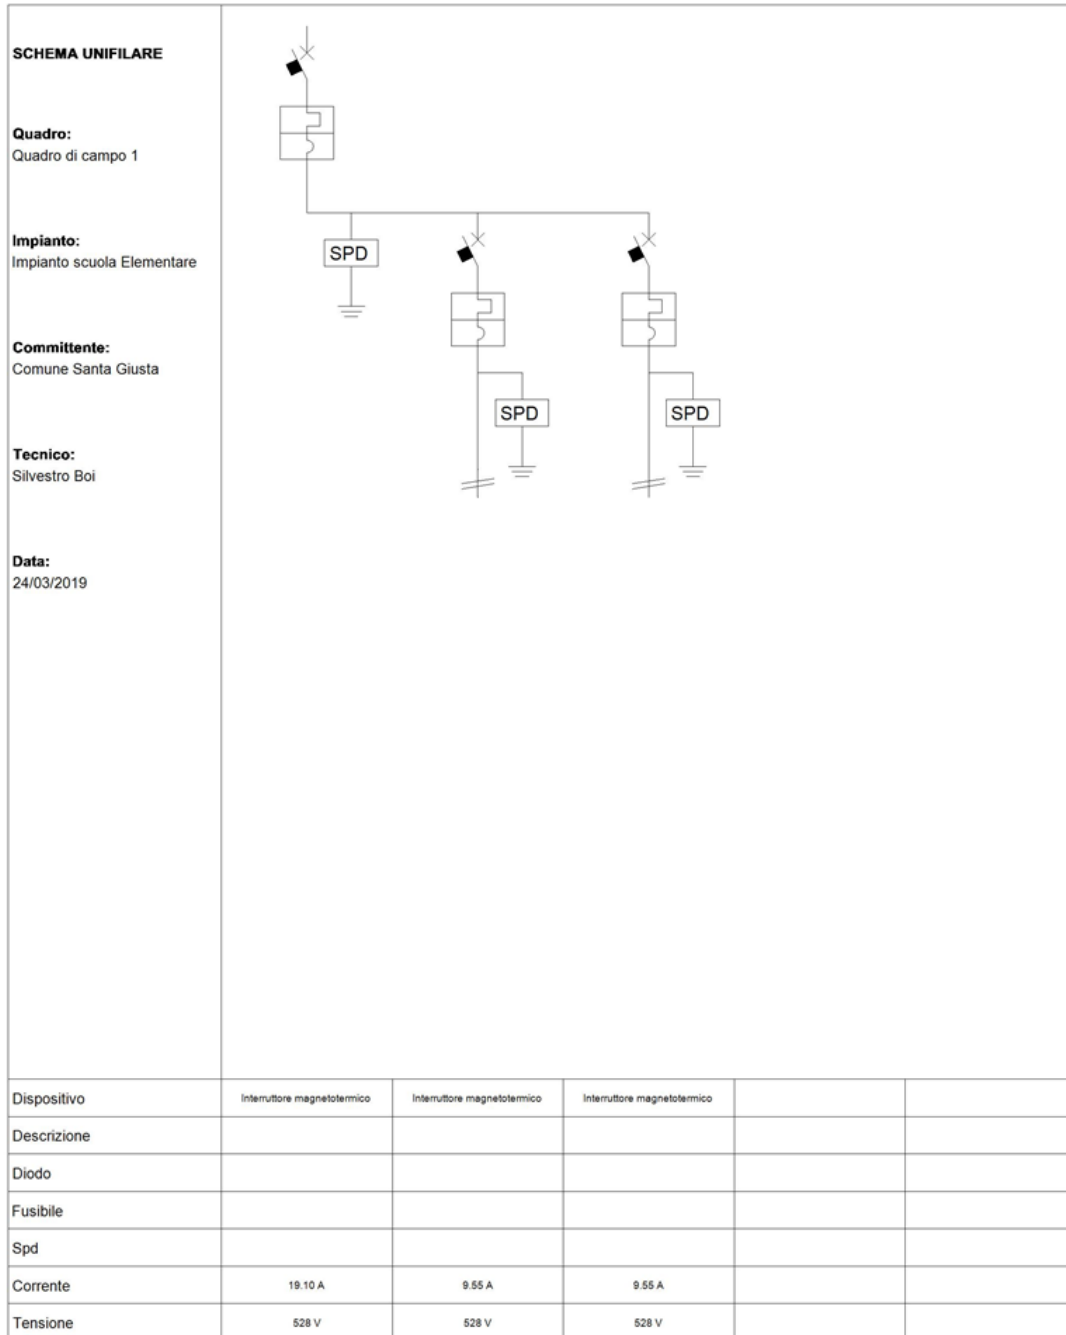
SCHEMA UNIFILARE

Quadro:
Quadro di campo 1

Impianto:
Impianto scuola Elementare

Committente:
Comune Santa Giusta

Tecnico:
Silvestro Boi

Data:
24/03/2019

SPD

SPD

SPD

| Dispositivo | Interruttore magnetotermico | Interruttore magnetotermico | Interruttore magnetotermico | | |
|---|---|---|---|---|---|
| Descrizione | | | | | |
| Diodo | | | | | |
| Fusibile | | | | | |
| Spd | | | | | |
| Corrente | 19.10 A | 9.55 A | 9.55 A | | |
| Tensione | 528 V | 528 V | 528 V | | |